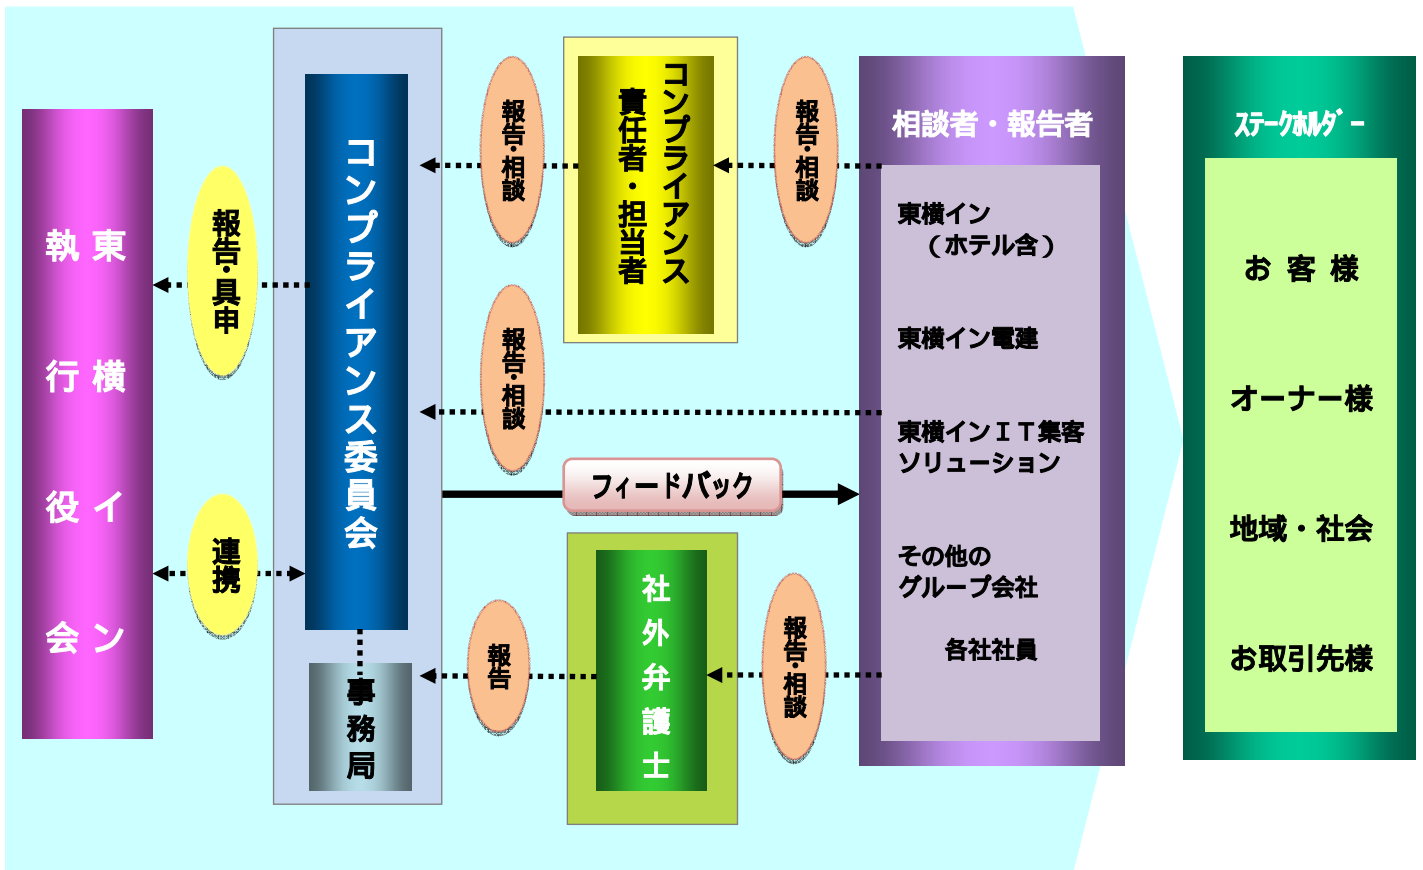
東横イン執行役会

報告・具申

連携

コンプライアンス委員会

事務局

報告・相談

コンプライアンス責任者・担当者

報告・相談

報告・相談

フィードバック

報告

社外弁護士

報告・相談

相談者・報告者

東横イン
（ホテル含）

東横イン電建

東横インＩＴ集客ソリューション

その他の
グループ会社

各社社員

ｽﾃｰｸﾎﾙﾀﾞｰ

お客様

オーナー様

地域・社会

お取引先様